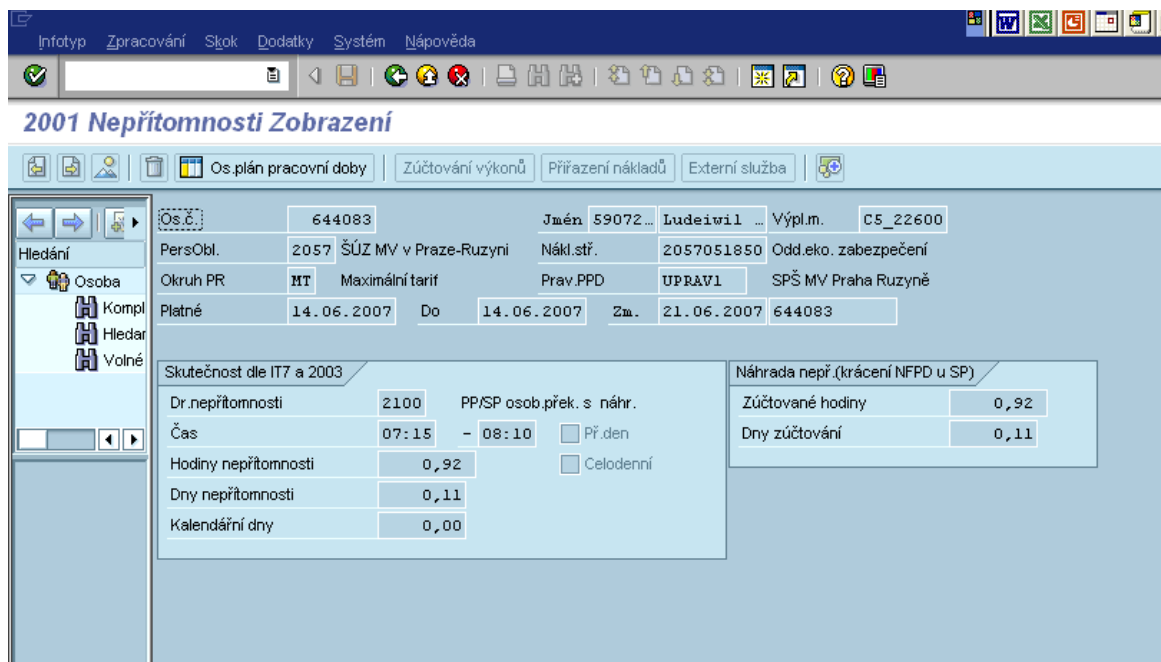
Infotyp Zpracování Skok Dodatky Systém Nápověda

2001 Nepřítomnosti Zobrazení

Os.plán pracovní doby | Zúčtování výkonů | Přiřazení nákladů | Externí služba

Hledání
Osoba
Kompl
Hledar
Volné

| Os.č. | 644083 | Jmén | 59072.. Ludeiwil .. | Výpl.m. | C5_22600 |
|---|---|---|---|---|---|
| PersObl. | 2057 ŠÚZ MV v Praze-Ruzyni | Nákl.stř. | 2057051850 Odd.eko. zabezpečení | | |
| Okruh PR | MT Maximální tarif | Prav.PPD | UPRAV1 SPŠ MV Praha Ruzyně | | |
| Platné | 14.06.2007 | Do | 14.06.2007 | Zm. | 21.06.2007 644083 |

Skutečnost dle IT7 a 2003

| | | |
|---|---|---|
| Dr.nepřítomnosti | 2100 | PP/SP osob.přek. s náhr. |
| Čas | 07:15 - 08:10 | Př.den |
| Hodiny nepřítomnosti | 0,92 | Celodenní |
| Dny nepřítomnosti | 0,11 | |
| Kalendářní dny | 0,00 | |

Náhrada nepř.(krácení NFPD u SP)

| | |
|---|---|
| Zúčtované hodiny | 0,92 |
| Dny zúčtování | 0,11 |